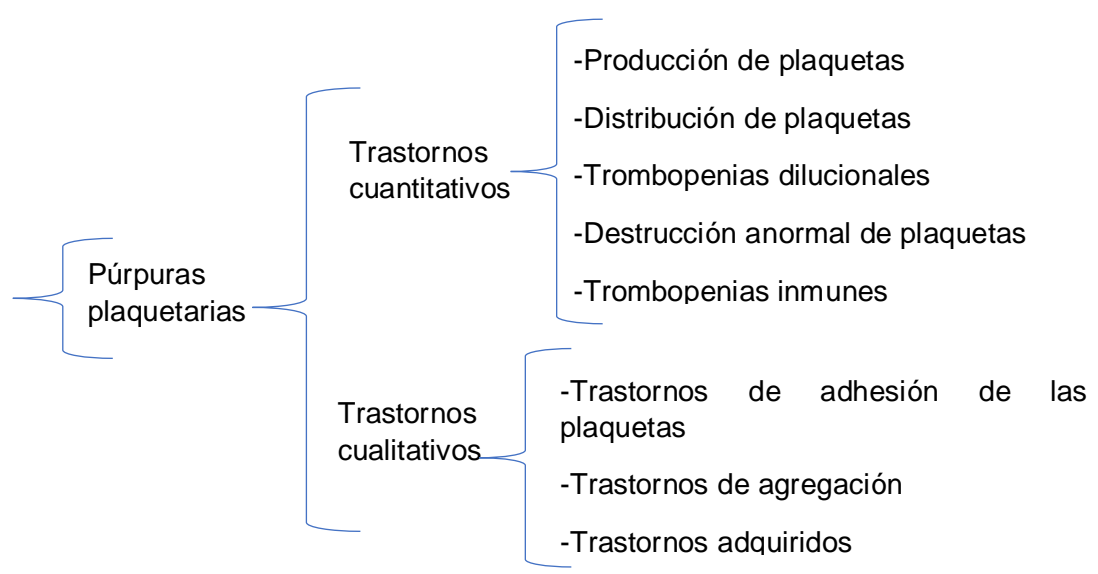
Púrpuras plaquetarias

Trastornos cuantitativos

-Producción de plaquetas

-Distribución de plaquetas

-Trombopenias dilucionales

-Destrucción anormal de plaquetas

-Trombopenias inmunes

Trastornos cualitativos

-Trastornos de adhesión de las plaquetas

-Trastornos de agregación

-Trastornos adquiridos